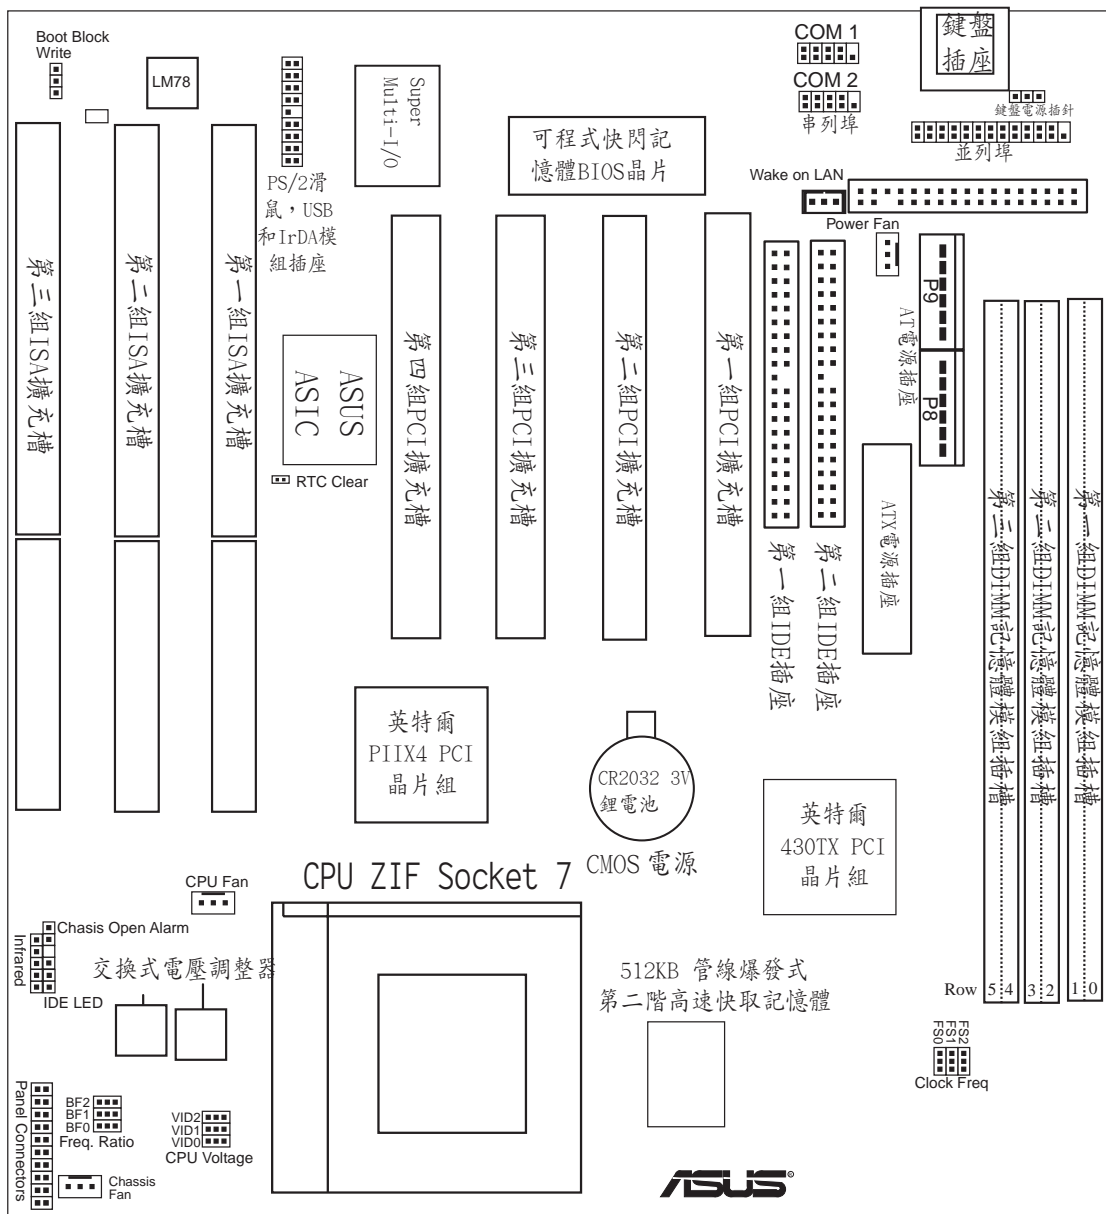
Boot Block Write

LM78

Super Multi-I/O

COM 1

COM 2

串列埠

鍵盤插座

鍵盤電源插針

並列埠

可程式快閃記憶體BIOS晶片

PS/2滑鼠，USB和IrDA模組插座

Wake on LAN

Power Fan

第三組ISA擴充槽

第二組ISA擴充槽

第一組ISA擴充槽

ASUS ASIC

RTC Clear

第四組PCI擴充槽

第三組PCI擴充槽

第二組PCI擴充槽

第一組PCI擴充槽

第一組IDE插座

第二組IDE插座

P9

P8

AT電源插座

ATX電源插座

第三組DIMM記憶體模組插槽

第二組DIMM記憶體模組插槽

第一組DIMM記憶體模組插槽

英特爾 PIIX4 PCI 晶片組

CR2032 3V 鋰電池

CMOS 電源

英特爾 430TX PCI 晶片組

CPU Fan

CPU ZIF Socket 7

Chasis Open Alarm

Infrared

IDE LED

交換式電壓調整器

512KB 管線爆發式 第二階高速快取記憶體

Row 5 4 3 2 1 0

FS2 FS1 FS0

Clock Freq

Panel Connectors

BF2 BF1 BF0

Freq. Ratio

VID2 VID1 VID0

CPU Voltage

Chassis Fan

ASUS